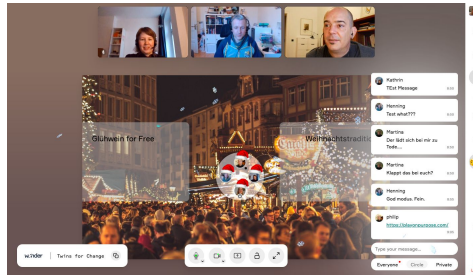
Glühwein for Free

Weihnachtstradit

Kathrin
TExt Message

Henning
Test what??

Martina
Der lädt sich bei mir zu Tode...

Martina
Klappt das bei euch?

Henning
God modus. Fein.

philip
https://playonpurpose.com/

Type your message...

Everyone Circle Private

wonder | Twins for Change